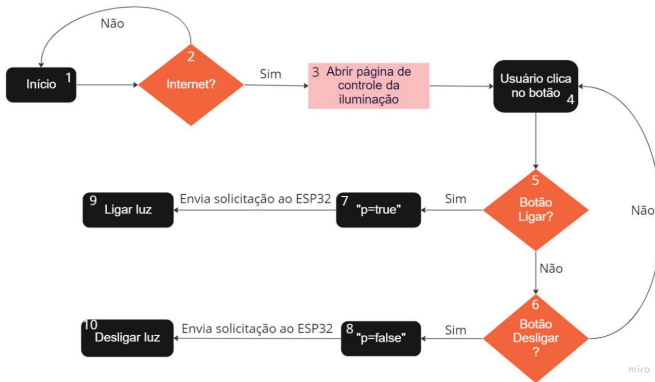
Não

Início 1

2
Internet?

Sim

3 Abrir página de controle da iluminação

Usuário clica no botão 4

5
Botão Ligar?

Sim

7 "p=true"

Envia solicitação ao ESP32

9 Ligar luz

Não

Não

6
Botão Desligar ?

Sim

8 "p=false"

Envia solicitação ao ESP32

10 Desligar luz

miro